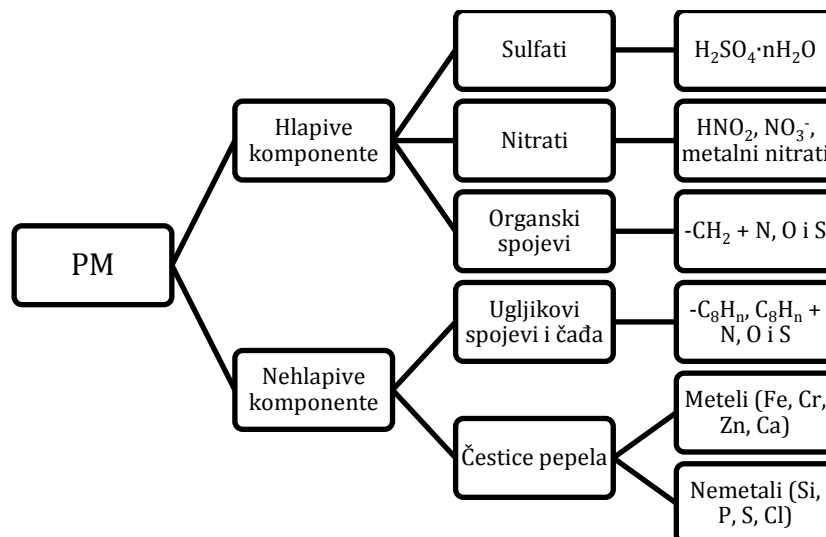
PM

Hlapive komponente

Sulfati

$H_2SO_4 \cdot nH_2O$

Nitrati

$HNO_2$, $NO_3^-$, metalni nitrati

Organski spojevi

$-CH_2$ + N, O i S

Nehlapive komponente

Ugljikovi spojevi i čađa

$-C_8H_n$, $C_8H_n$ + N, O i S

Čestice pepela

Meteli (Fe, Cr, Zn, Ca)

Nemetali (Si, P, S, Cl)